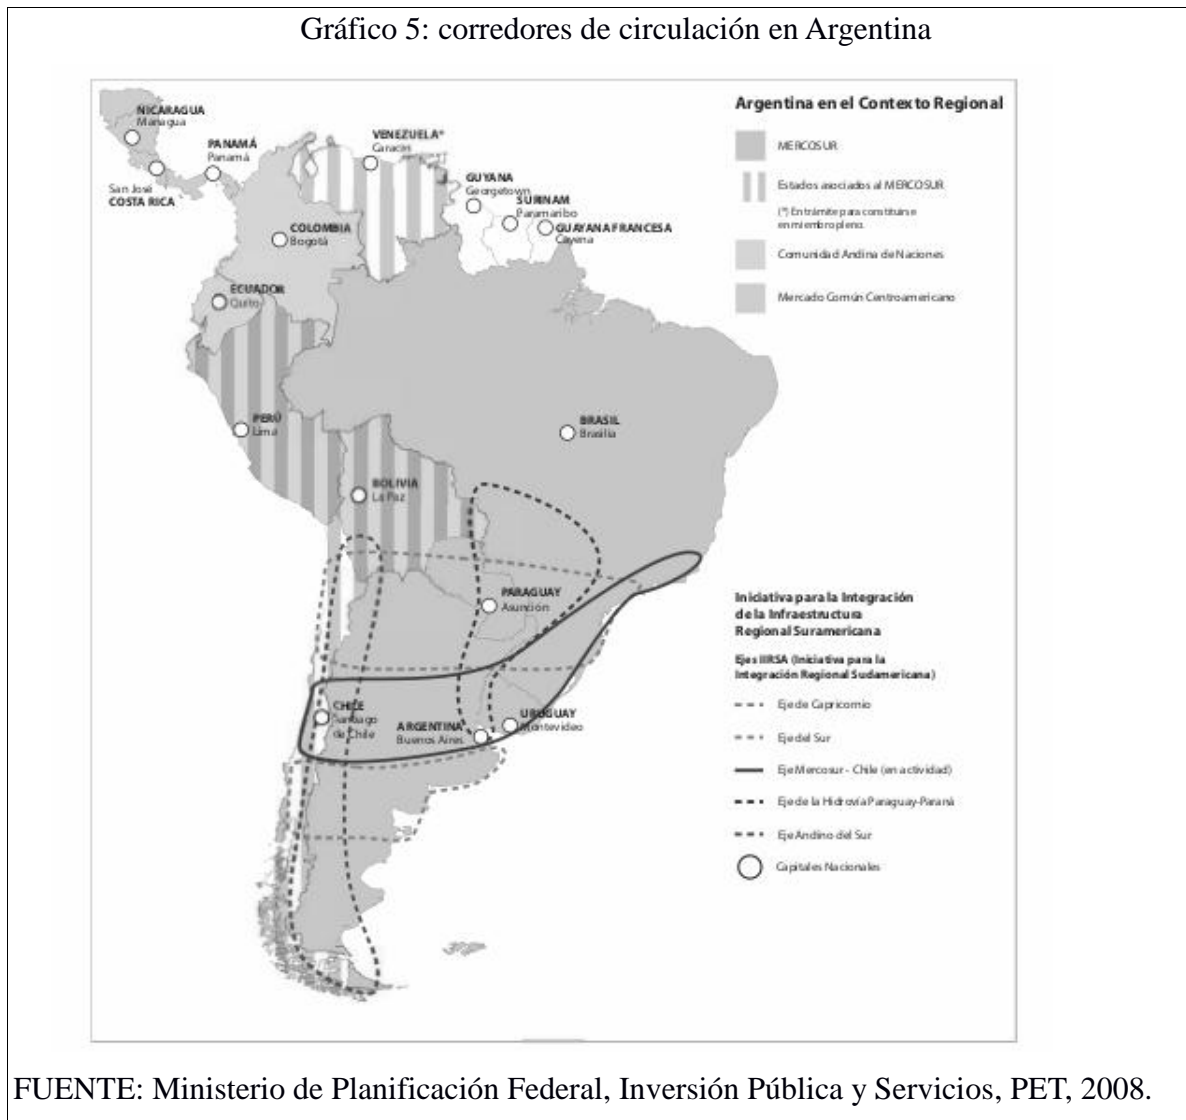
Gráfico 5: corredores de circulación en Argentina

Argentina en el Contexto Regional

MERCOSUR

Estados asociados al MERCOSUR

(*) En trámite para constituirse en miembro pleno.

Comunidad Andina de Naciones

Mercado Común Centroamericano

NICARAGUA
Managua

PANAMÁ
Panamá

San José
COSTA RICA

VENEZUELA*
Caracas

GUYANA
Georgetown

SURINAM
Paramaribo

GUAYANA FRANCESA
Cayena

COLOMBIA
Bogotá

ECUADOR
Quito

PERÚ
Lima

BRASIL
Brasilia

BOLIVIA
La Paz

PARAGUAY
Asunción

CHILE
Santiago de Chile

ARGENTINA
Buenos Aires

URUGUAY
Montevideo

Iniciativa para la Integración de la Infraestructura Regional Suramericana

Ejes IIRSA (Iniciativa para la Integración Regional Sudamericana)

Eje de Capricornio

Eje del Sur

Eje Mercosur - Chile (en actividad)

Eje de la Hidrovía Paraguay-Paraná

Eje Andino del Sur

Capitales Nacionales

FUENTE: Ministerio de Planificación Federal, Inversión Pública y Servicios, PET, 2008.